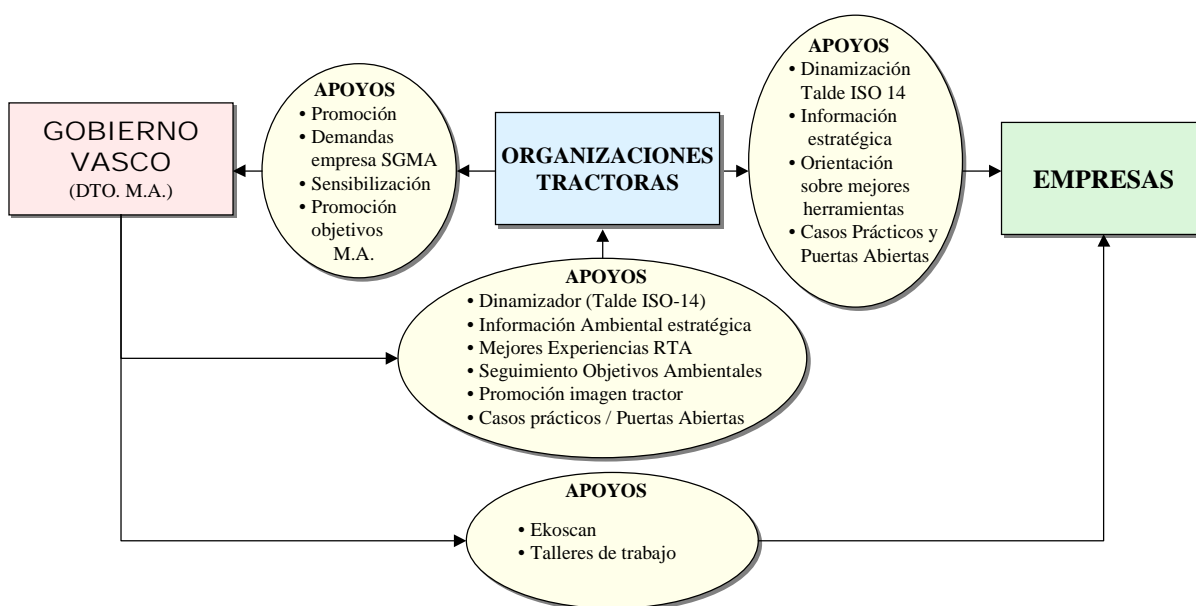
GOBIERNO VASCO
(DTO. M.A.)

APOYOS
• Promoción
• Demandas empresa SGMA
• Sensibilización
• Promoción objetivos M.A.

ORGANIZACIONES TRACTORAS

APOYOS
• Dinamización Talde ISO 14
• Información estratégica
• Orientación sobre mejores herramientas
• Casos Prácticos y Puertas Abiertas

EMPRESAS

APOYOS
• Dinamizador (Talde ISO-14)
• Información Ambiental estratégica
• Mejores Experiencias RTA
• Seguimiento Objetivos Ambientales
• Promoción imagen tractor
• Casos prácticos / Puertas Abiertas

APOYOS
• Ekoscan
• Talleres de trabajo